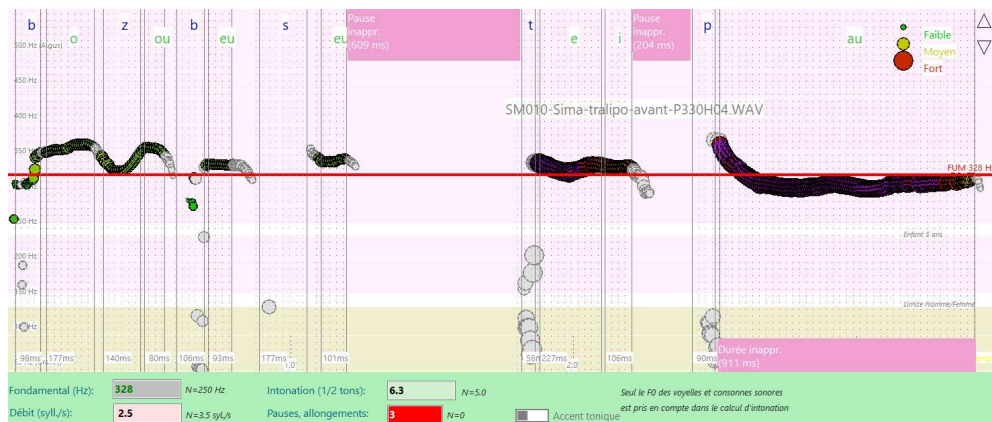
b o z ou b eu s eu

Pause inappr. (609 ms)

t e i

Pause inappr. (204 ms)

p au

Faible
Moyen
Fort

500 Hz (Aigus)
450 Hz
400 Hz
350 Hz
300 Hz
250 Hz
200 Hz
150 Hz
100 Hz

SM010-Sima-tralipo-avant-P330H04.WAV

FUM 328 H

Enfant 5 ans

Limite Homme/Femme

98ms 177ms 140ms 80ms 106ms 93ms 177ms 101ms 58m 227ms 106ms 90ms

1,0 2,0

Durée inappr. (911 ms)

Fondamental (Hz): 328 N=250 Hz
Débit (syll./s): 2.5 N=3.5 syl./s
Intonation (1/2 tons): 6.3 N=5.0
Pauses, allongements: 3 N=0
Accent tonique

Seul le F0 des voyelles et consonnes sonores est pris en compte dans le calcul d'intonation